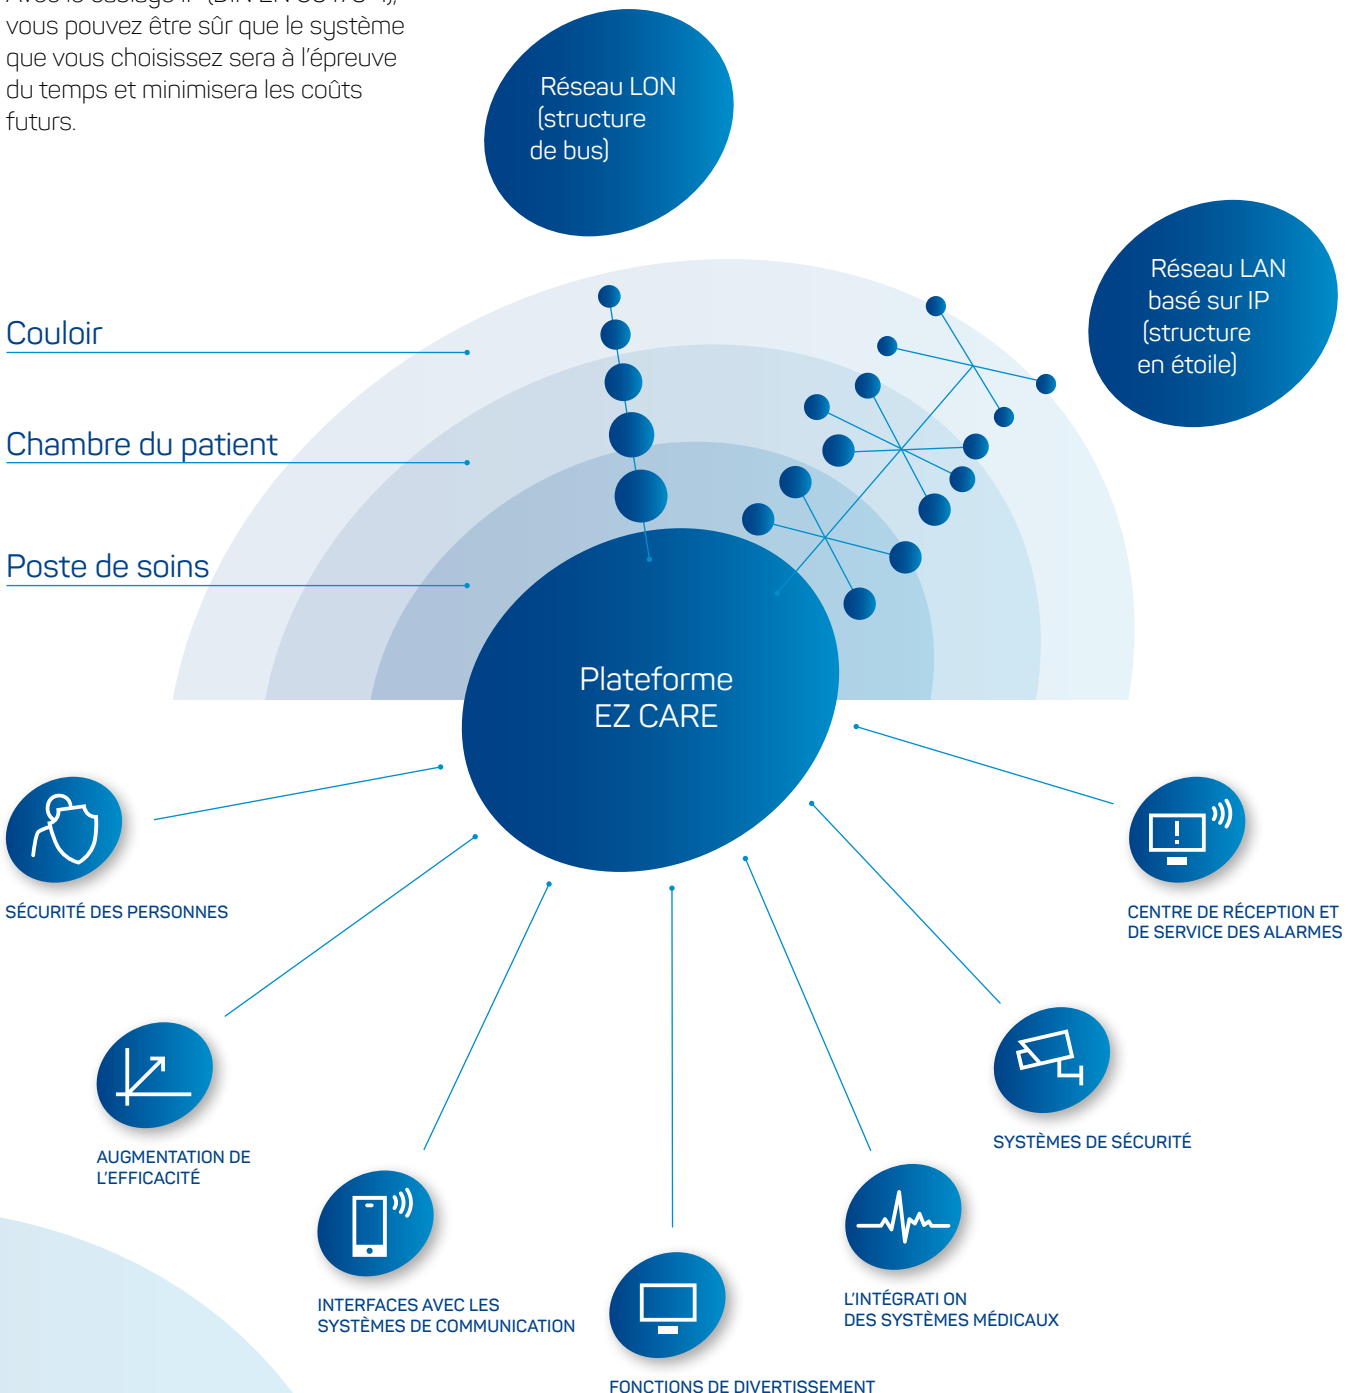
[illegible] vous pouvez être sûr que le système que vous choisissez sera à l'épreuve du temps et minimisera les coûts futurs.

Réseau LON (structure de bus)

Réseau LAN basé sur IP (structure en étoile)

Couloir

Chambre du patient

Poste de soins

Plateforme EZ CARE

SÉCURITÉ DES PERSONNES

CENTRE DE RÉCEPTION ET DE SERVICE DES ALARMES

AUGMENTATION DE L'EFFICACITÉ

SYSTÈMES DE SÉCURITÉ

INTERFACES AVEC LES SYSTÈMES DE COMMUNICATION

L'INTÉGRATI ON DES SYSTÈMES MÉDICAUX

FONCTIONS DE DIVERTISSEMENT